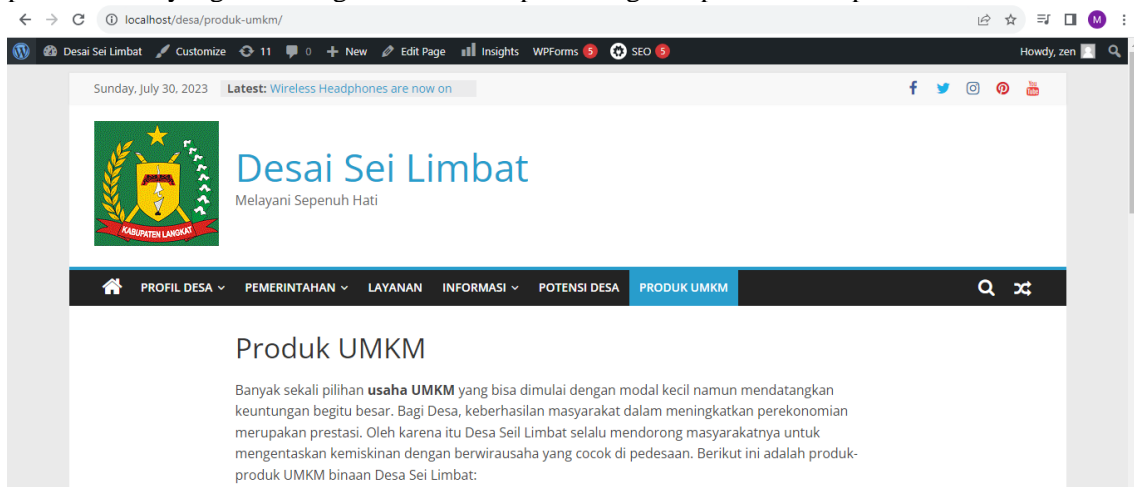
localhost/desa/produk-umkm/

Desai Sei Limbat Customize 11 0 + New Edit Page Insights WPForms 5 SEO 5 Howdy, zen

Sunday, July 30, 2023 Latest: Wireless Headphones are now on

KABUPATEN LANGKAT

Desai Sei Limbat

Melayani Sepenuh Hati

PROFIL DESA PEMERINTAHAN LAYANAN INFORMASI POTENSI DESA PRODUK UMKM

Produk UMKM

Banyak sekali pilihan **usaha UMKM** yang bisa dimulai dengan modal kecil namun mendatangkan keuntungan begitu besar. Bagi Desa, keberhasilan masyarakat dalam meningkatkan perekonomian merupakan prestasi. Oleh karena itu Desa Seil Limbat selalu mendorong masyarakatnya untuk mengentaskan kemiskinan dengan berwirausaha yang cocok di pedesaan. Berikut ini adalah produk-produk UMKM binaan Desa Sei Limbat: